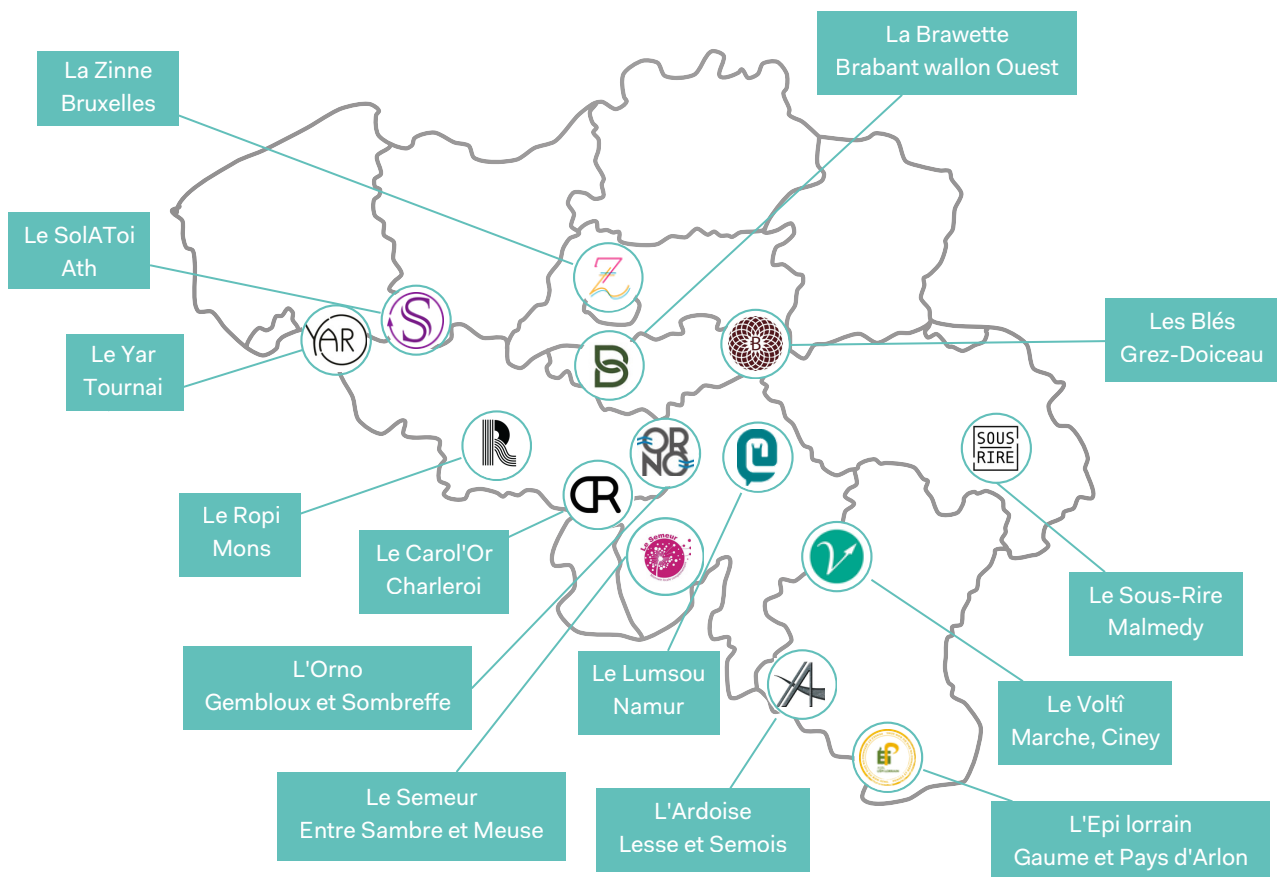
La Brawette
Brabant wallon Ouest

La Zinne
Bruxelles

Le SolAToi
Ath

Le Yar
Tournai

YAR

Les Blés
Grez-Doiceau

SOUS
RIRE

OR
NO

CR

Le Ropi
Mons

Le Carol'Or
Charleroi

Le Semeur

Le Sous-Rire
Malmedy

L'Orno
Gembloux et Sombreffe

Le Lumsou
Namur

Le Voltî
Marche, Ciney

Le Semeur
Entre Sambre et Meuse

L'Ardoise
Lesse et Semois

L'Epi lorrain
Gaume et Pays d'Arlon